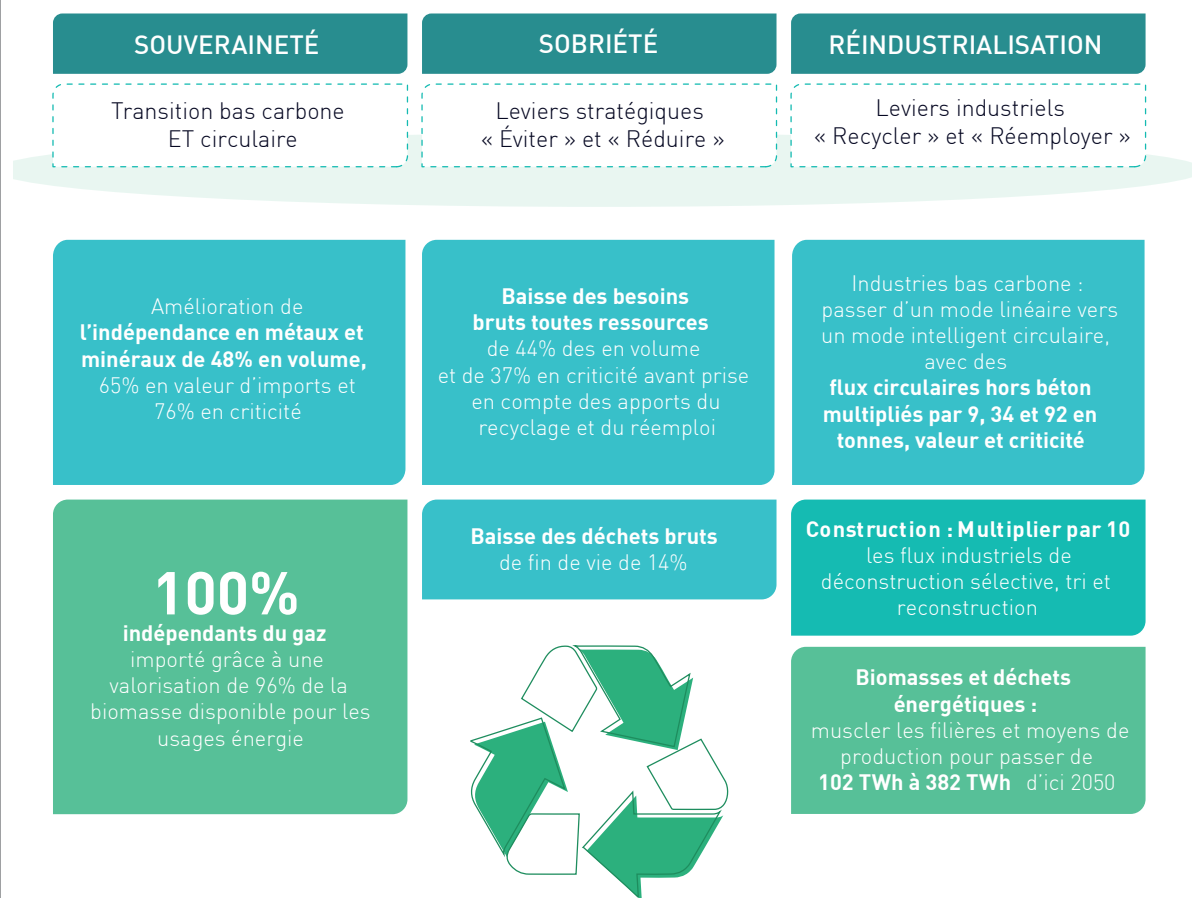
SOUVERAINETÉ

Transition bas carbone ET circulaire

SOBRIÉTÉ

Leviers stratégiques « Éviter » et « Réduire »

RÉINDUSTRIALISATION

Leviers industriels « Recycler » et « Réemployer »

Amélioration de l'indépendance en métaux et minéraux de 48% en volume, 65% en valeur d'imports et 76% en criticité

Baisse des besoins bruts toutes ressources de 44% des en volume et de 37% en criticité avant prise en compte des apports du recyclage et du réemploi

Industries bas carbone : passer d'un mode linéaire vers un mode intelligent circulaire, avec des flux circulaires hors béton multipliés par 9, 34 et 92 en tonnes, valeur et criticité

100%
indépendants du gaz importé grâce à une valorisation de 96% de la biomasse disponible pour les usages énergie

Baisse des déchets bruts de fin de vie de 14%

Construction : Multiplier par 10 les flux industriels de déconstruction sélective, tri et reconstruction

Biomasses et déchets énergétiques : muscler les filières et moyens de production pour passer de 102 TWh à 382 TWh d'ici 2050